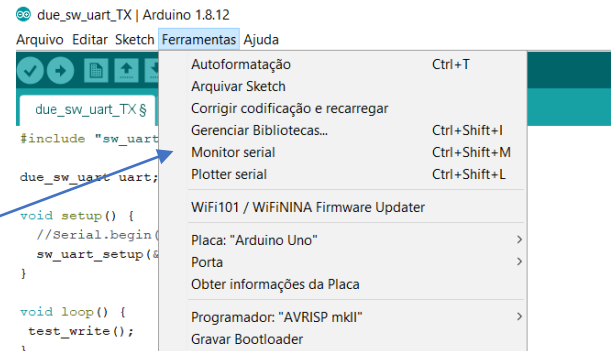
due_sw_uart_TX | Arduino 1.8.12

Arquivo Editar Sketch Ferramentas Ajuda

due_sw_uart_TX §

#include "sw_uart

due_sw_uart uart;

void setup() {
 //Serial.begin(
 sw_uart_setup(&
}

void loop() {
 test_write();

Autoformatação Ctrl+T
Arquivar Sketch
Corrigir codificação e recarregar
Gerenciar Bibliotecas... Ctrl+Shift+I
Monitor serial Ctrl+Shift+M
Plotter serial Ctrl+Shift+L
WiFi101 / WiFiNINA Firmware Updater
Placa: "Arduino Uno"
Porta
Obter informações da Placa
Programador: "AVRISP mkII"
Gravar Bootloader